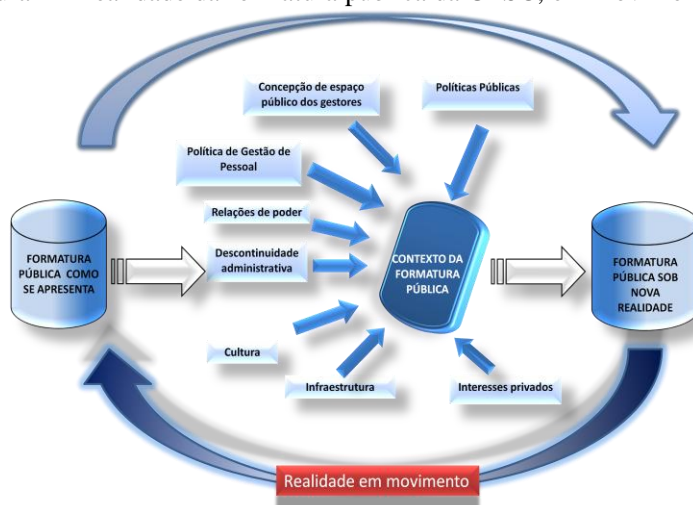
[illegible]

Concepção de espaço público dos gestores

Políticas Públicas

Política de Gestão de Pessoal

Relações de poder

Descontinuidade administrativa

FORMATURA PÚBLICA COMO SE APRESENTA

CONTEXTO DA FORMATURA PÚBLICA

FORMATURA PÚBLICA SOB NOVA REALIDADE

Cultura

Infraestrutura

Interesses privados

Realidade em movimento